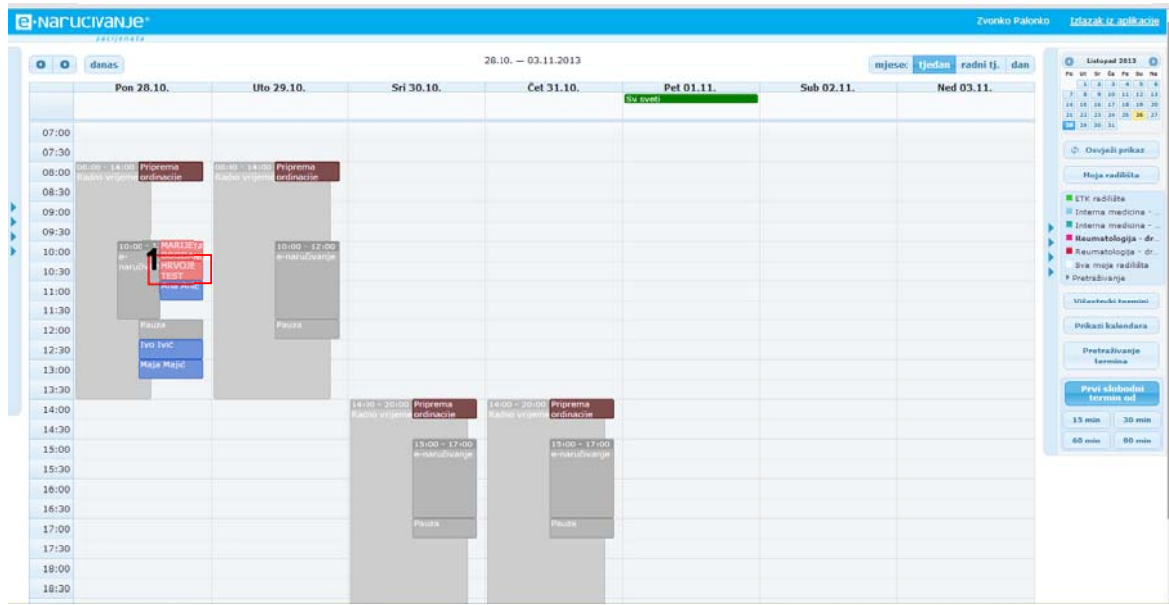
e-narucivanje
pacijenata

Zvonko Palonko Izlazak iz aplikacije

danas

28.10. – 03.11.2013

mjesec tjedan radni tj. dan

| | Pon 28.10. | Uto 29.10. | Sri 30.10. | Čet 31.10. | Pet 01.11. | Sub 02.11. | Ned 03.11. |
|---|---|---|---|---|---|---|---|
| | | | | | Sv sveti | | |
| 07:00 | | | | | | | |
| 07:30 | | | | | | | |
| 08:00 | 08:00 - 14:00 Radno vrijeme Priprema ordinacije | 08:00 - 14:00 Radno vrijeme Priprema ordinacije | | | | | |
| 08:30 | | | | | | | |
| 09:00 | | | | | | | |
| 09:30 | | | | | | | |
| 10:00 | 10:00 - 1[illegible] e-naruči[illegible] MARIJEta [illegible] | 10:00 - 12:00 e-naručivanje | | | | | |
| 10:30 | HRVOJE TEST | | | | | | |
| 11:00 | Ana Anić | | | | | | |
| 11:30 | | | | | | | |
| 12:00 | Pauza | Pauza | | | | | |
| 12:30 | Ivo Ivić | | | | | | |
| 13:00 | Maja Majić | | | | | | |
| 13:30 | | | | | | | |
| 14:00 | | | 14:00 - 20:00 Radno vrijeme Priprema ordinacije | 14:00 - 20:00 Radno vrijeme Priprema ordinacije | | | |
| 14:30 | | | | | | | |
| 15:00 | | | 15:00 - 17:00 e-naručivanje | 15:00 - 17:00 e-naručivanje | | | |
| 15:30 | | | | | | | |
| 16:00 | | | | | | | |
| 16:30 | | | | | | | |
| 17:00 | | | Pauza | Pauza | | | |
| 17:30 | | | | | | | |
| 18:00 | | | | | | | |
| 18:30 | | | | | | | |

1

Listopad 2013
Po Ut Sr Če Pe Su Ne
1 2 3 4 5 6
7 8 9 10 11 12 13
14 15 16 17 18 19 20
21 22 23 24 25 26 27
28 29 30 31

Osvježi prikaz
Moja radilišta
ETK radilište
Interna medicina - ...
Interna medicina - ...
Reumatologija - dr...
Reumatologija - dr...
Sva moja radilišta
Pretraživanje
Višestruki termini
Prikazi kalendara
Pretraživanje termina
Prvi slobodni termin od
15 min 30 min
60 min 90 min